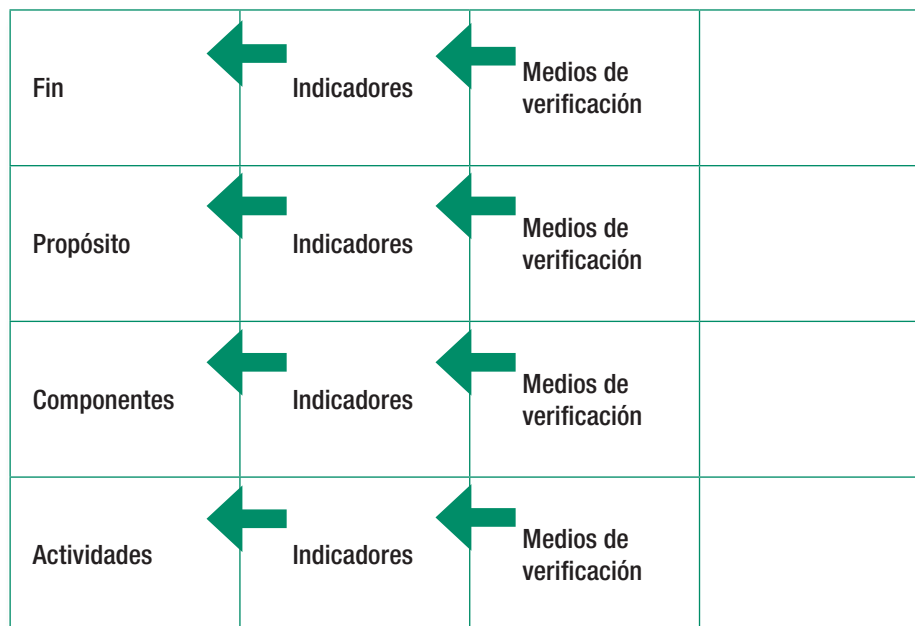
| | | | |
|---|---|---|---|
| Fin | Indicadores | Medios de verificación | |
| Propósito | Indicadores | Medios de verificación | |
| Componentes | Indicadores | Medios de verificación | |
| Actividades | Indicadores | Medios de verificación | |